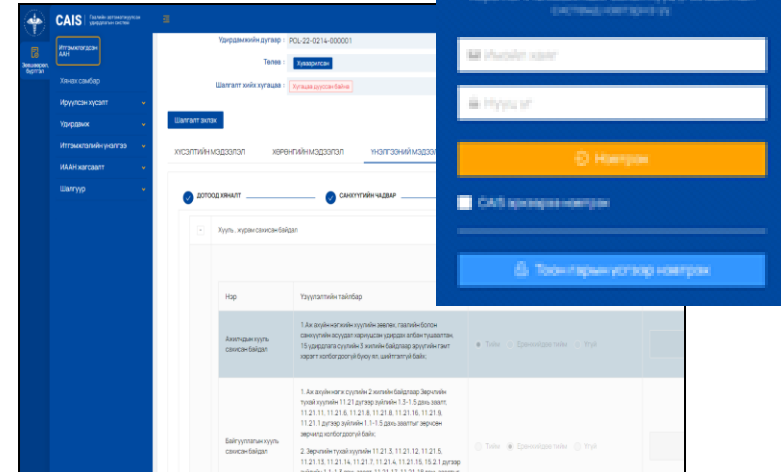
CAIS

Зөвшөөрөл бүртгэл

Итгэмжлэгдсэн ААН

Хянах самбар

Ирүүлсэн хүсэлт

Удирдамж

Итгэмжлэлийн үнэлгээ

ИААН жагсаалт

Шалгуур

Удирдамжийн дугаар : POL-22-0214-000001

Төлөв : Хүлээн авсан

Шалгалт хийх хугацаа : Хугацаа дуусаагүй байна

Шалгалт эхлэх

ХҮСЭЛТИЙН МЭДЭЭЛЭЛ

ХӨРӨНГИЙН МЭДЭЭЛЭЛ

ҮНЭЛГЭЭНИЙ МЭДЭЭЛЭЛ

ДОТООД ХЯНАЛТ

САНХҮҮГИЙН ЧАДВАР

Хууль, журам сахисан байдал

| Нэр | Үзүүлэлтийн тайлбар | |
|---|---|---|
| Ажилтдын хууль сахисан байдал | 1.Ак ахуйн нэгжийн хуулийн зөвлөх, гэрээний болон санхүүгийн асуудал хариуцсан удирдах албан тушаалтан. 15 удирдлага сүүлийн 3 жилийн байдлаар эрүүгийн гэмт хэрэгт холбогдоогүй буюу ял, шийтгэлгүй байх; | Тийм Ерөнхийдөө тийм Үгүй |
| Байгууллагын хууль сахисан байдал | 1. Ак ахуйн нэгж сүүлийн 2 жилийн байдлаар Эрүүгийн тухай хуулийн 11.21 дүгээр зүйлийн 1.3-1.5 дахь заалт, 11.21.11, 11.21.6, 11.21.8, 11.21.8, 11.21.16, 11.21.9, 11.21.1 дүгээр зүйлийн 1.1-1.5 дахь заалтыг зөрчсөн зөрчилд холбогдоогүй байх;<br>2. Зөрчлийн тухай хуулийн 11.21.3, 11.21.12, 11.21.5, 11.21.13, 11.21.14, 11.21.7, 11.21.4, 11.21.15, 15.2.1 дүгээр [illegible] | Тийм Ерөнхийдөө тийм Үгүй |

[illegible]

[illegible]

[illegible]

Нэвтрэх

CAIS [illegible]

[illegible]